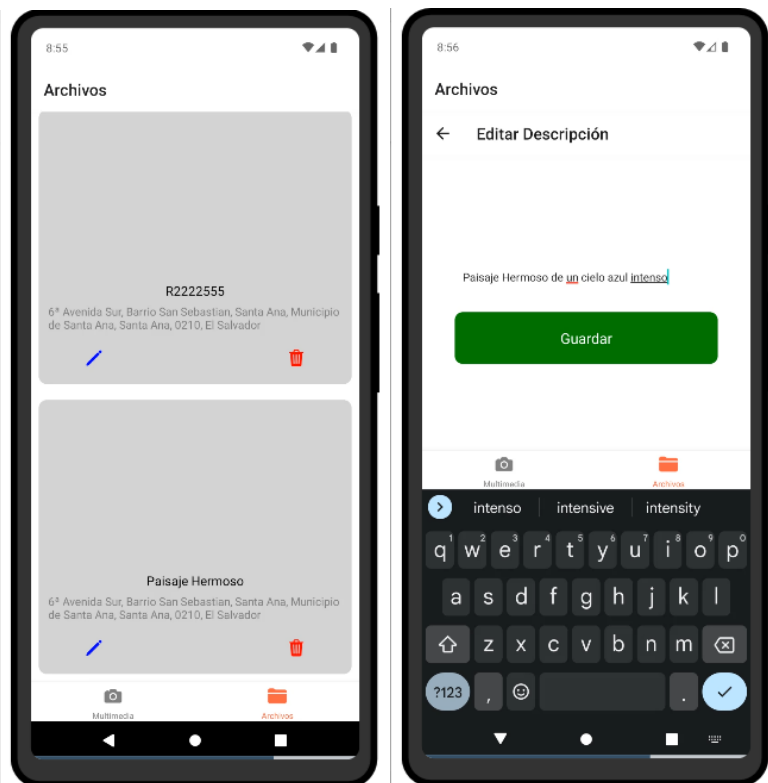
8:55

Archivos

R2222555
6ª Avenida Sur, Barrio San Sebastian, Santa Ana, Municipio de Santa Ana, Santa Ana, 0210, El Salvador

Paisaje Hermoso
6ª Avenida Sur, Barrio San Sebastian, Santa Ana, Municipio de Santa Ana, Santa Ana, 0210, El Salvador

Multimedia
Archivos

8:56

Archivos

Editar Descripción

Paisaje Hermoso de un cielo azul intenso

Guardar

Multimedia
Archivos

intenso
intensive
intensity

q 1 w 2 e 3 r 4 t 5 y 6 u 7 i 8 o 9 p 0
a s d f g h j k l
z x c v b n m
?123 ,
.